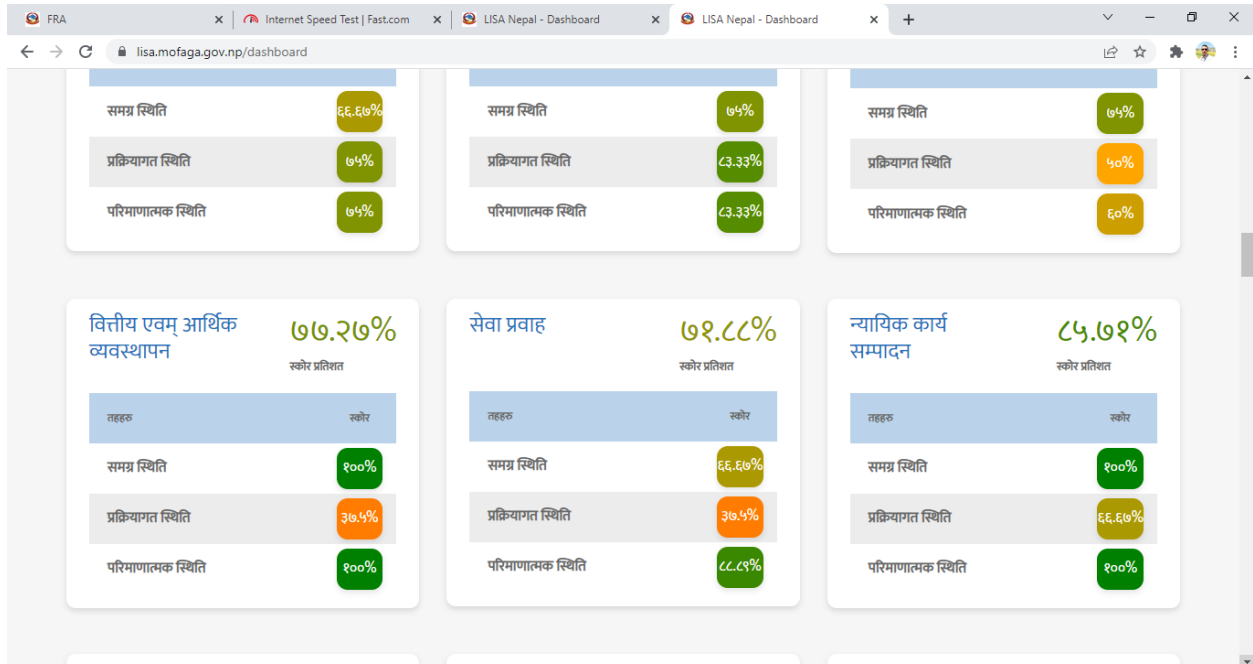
FRA | Internet Speed Test | Fast.com | LISA Nepal - Dashboard | LISA Nepal - Dashboard

lisa.mofaga.gov.np/dashboard

| | |
|---|---|
| समग्र स्थिति | ६६.६७% |
| प्रक्रियागत स्थिति | ७५% |
| परिमाणात्मक स्थिति | ७५% |

| | |
|---|---|
| समग्र स्थिति | ७५% |
| प्रक्रियागत स्थिति | ८३.३३% |
| परिमाणात्मक स्थिति | ८३.३३% |

| | |
|---|---|
| समग्र स्थिति | ७५% |
| प्रक्रियागत स्थिति | ५०% |
| परिमाणात्मक स्थिति | ६०% |

वित्तीय एवम् आर्थिक व्यवस्थापन
७७.२७%
स्कोर प्रतिशत

| तहहरु | स्कोर |
|---|---|
| समग्र स्थिति | १००% |
| प्रक्रियागत स्थिति | ३७.५% |
| परिमाणात्मक स्थिति | १००% |

सेवा प्रवाह
७१.८८%
स्कोर प्रतिशत

| तहहरु | स्कोर |
|---|---|
| समग्र स्थिति | ६६.६७% |
| प्रक्रियागत स्थिति | ३७.५% |
| परिमाणात्मक स्थिति | ८८.८९% |

न्यायिक कार्य सम्पादन
८५.७१%
स्कोर प्रतिशत

| तहहरु | स्कोर |
|---|---|
| समग्र स्थिति | १००% |
| प्रक्रियागत स्थिति | ६६.६७% |
| परिमाणात्मक स्थिति | १००% |